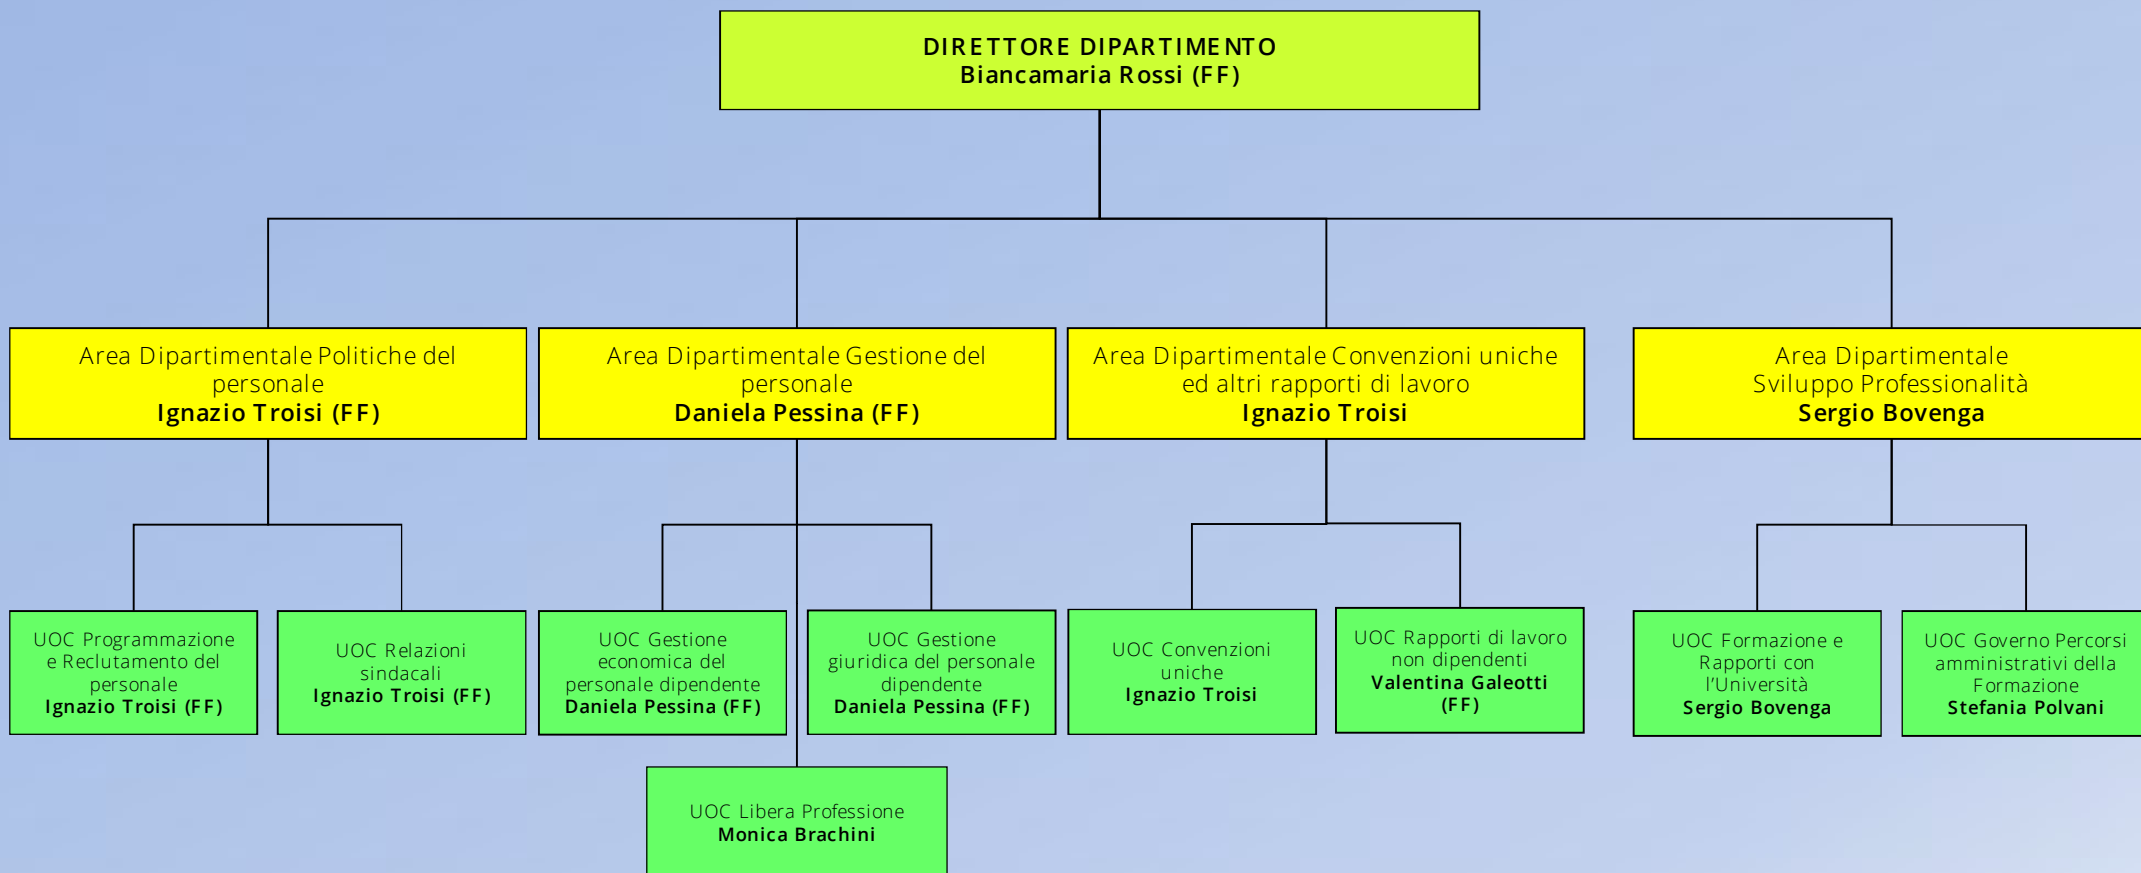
DIRETTORE DIPARTIMENTO
Biancamaria Rossi (FF)

Area Dipartimentale Politiche del personale
Ignazio Troisi (FF)

Area Dipartimentale Gestione del personale
Daniela Pessina (FF)

Area Dipartimentale Convenzioni uniche ed altri rapporti di lavoro
Ignazio Troisi

Area Dipartimentale Sviluppo Professionalità
Sergio Bovenga

UOC Programmazione e Reclutamento del personale
Ignazio Troisi (FF)

UOC Relazioni sindacali
Ignazio Troisi (FF)

UOC Gestione economica del personale dipendente
Daniela Pessina (FF)

UOC Gestione giuridica del personale dipendente
Daniela Pessina (FF)

UOC Convenzioni uniche
Ignazio Troisi

UOC Rapporti di lavoro non dipendenti
Valentina Galeotti (FF)

UOC Formazione e Rapporti con l'Università
Sergio Bovenga

UOC Governo Percorsi amministrativi della Formazione
Stefania Polvani

UOC Libera Professione
Monica Brachini